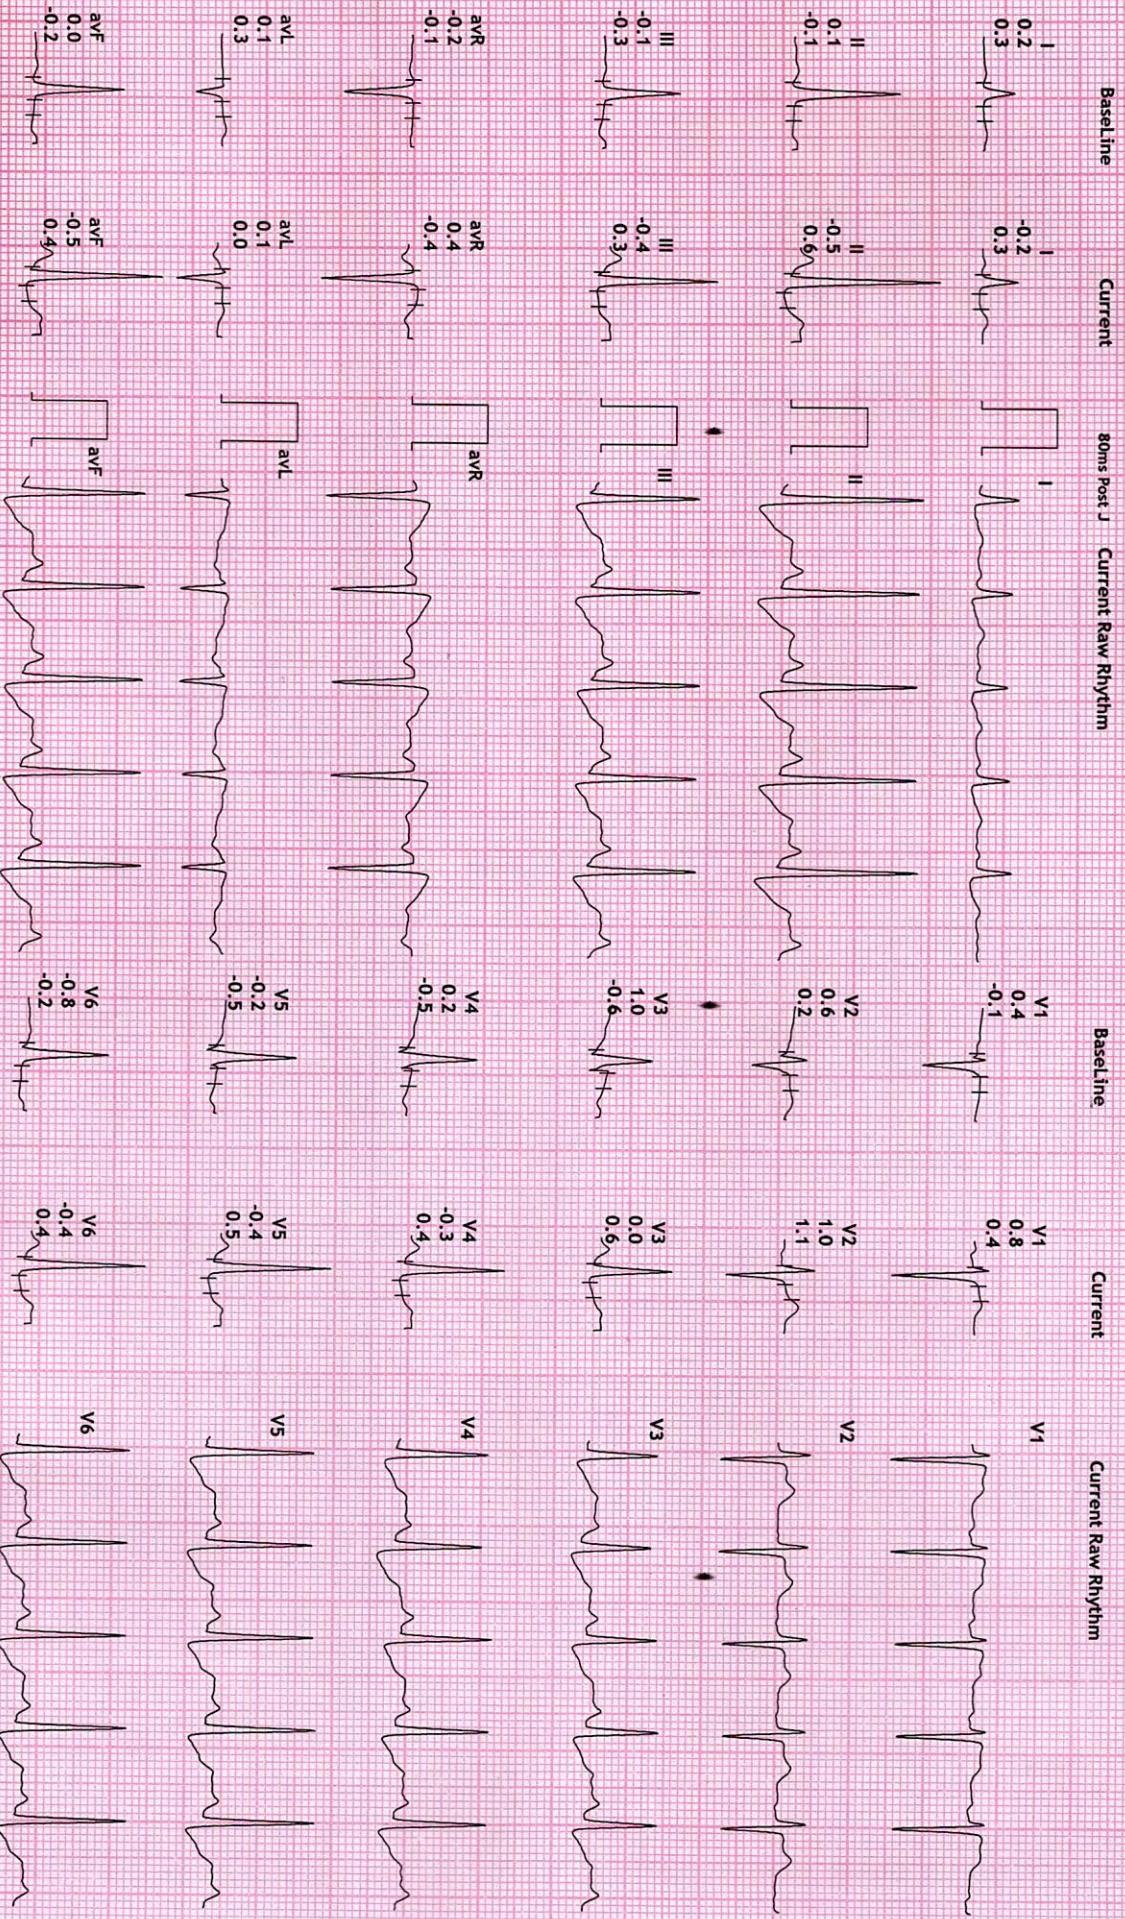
BaseLine

I
0.2
0.3

II
0.1
-0.1

III
-0.1
-0.3

avR
-0.2
-0.1

avL
0.1
0.3

avF
0.0
-0.2

Current

I
-0.2
0.3

II
-0.5
0.6

III
-0.4
0.3

avR
0.4
-0.4

avL
0.1
0.0

avF
-0.5
0.4

80ms Post J

Current Raw Rhythm

I

II

III

avR

avL

avF

BaseLine

V1
0.4
-0.1

V2
0.6
0.2

V3
1.0
-0.6

V4
0.2
-0.5

V5
-0.2
-0.5

V6
-0.8
-0.2

Current

V1
0.8
0.4

V2
1.0
1.1

V3
0.0
0.6

V4
-0.3
0.4

V5
-0.4
0.5

V6
-0.4
0.4

Current Raw Rhythm

V1

V2

V3

V4

V5

V6